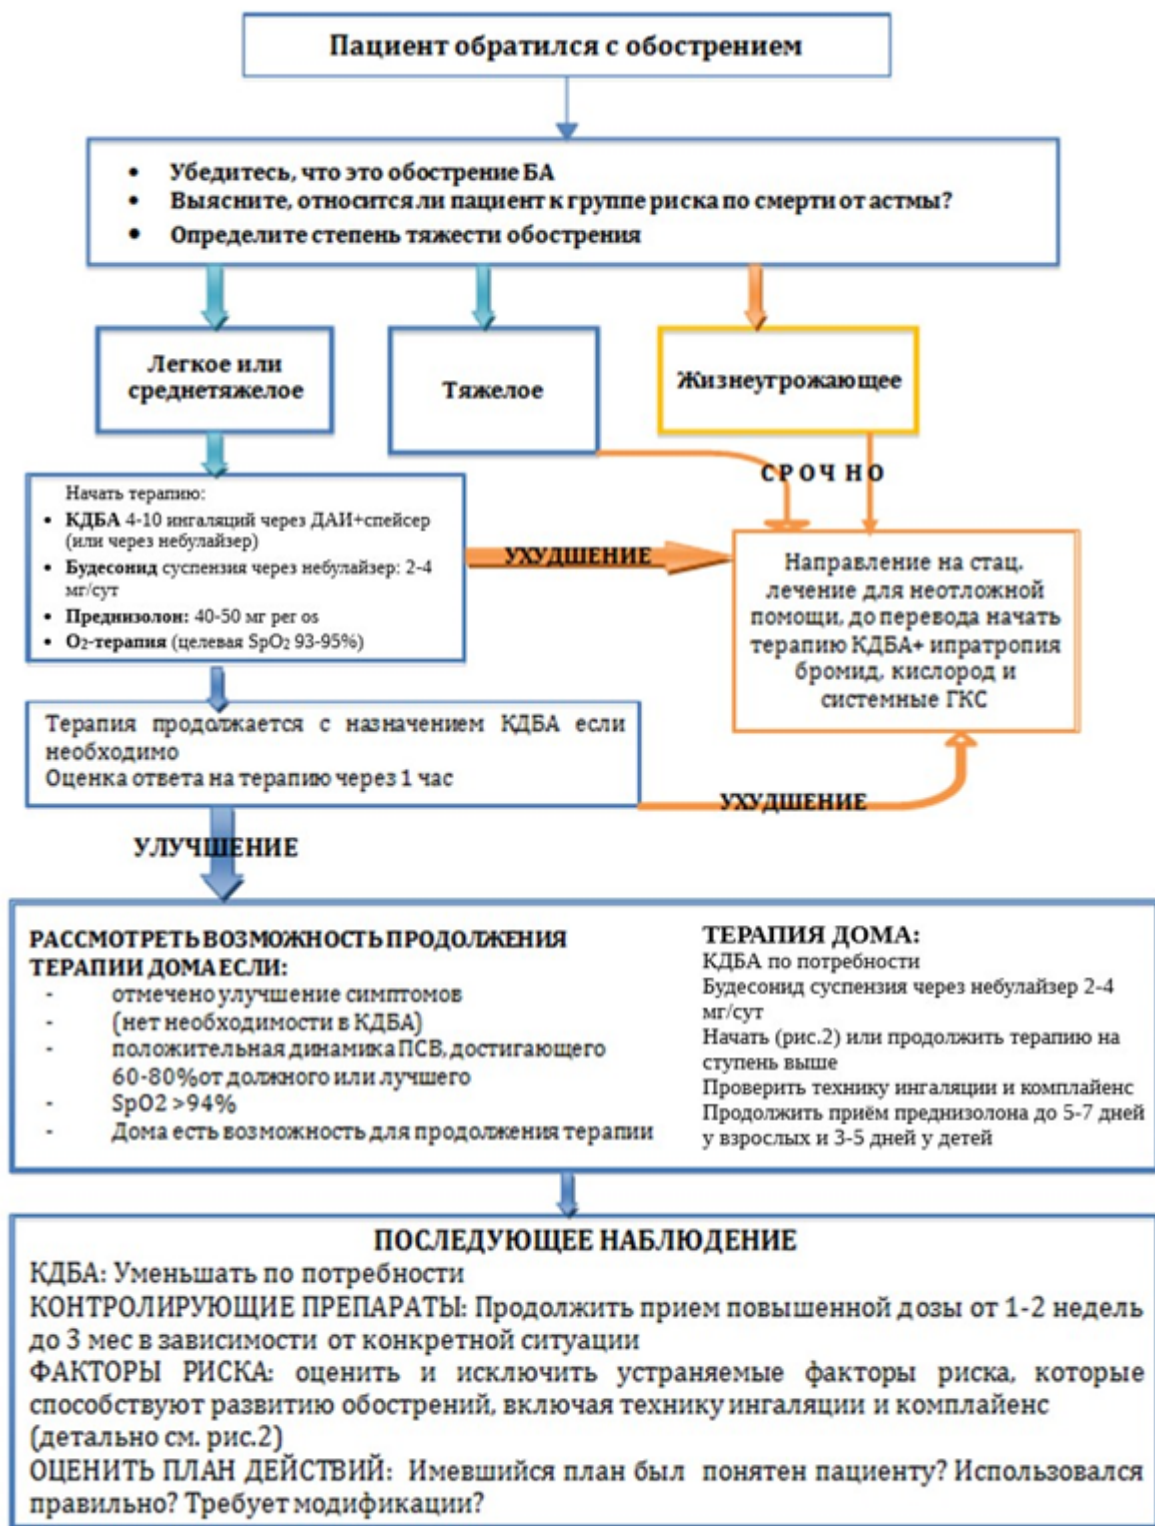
Пациент обратился с обострением

- Убедитесь, что это обострение БА
- Выясните, относится ли пациент к группе риска по смерти от астмы?
- Определите степень тяжести обострения

Легкое или среднетяжелое

Тяжелое

Жизнеугрожающее

СРОЧНО

Начать терапию:
- КДБА 4-10 ингаляций через ДАИ+спейсер (или через небулайзер)
- Будесонид суспензия через небулайзер: 2-4 мг/сут
- Преднизолон: 40-50 мг per os
- $O_2$-терапия (целевая $SpO_2$ 93-95%)

УХУДШЕНИЕ

Направление на стац. лечение для неотложной помощи, до перевода начать терапию КДБА+ ипратропия бромид, кислород и системные ГКС

Терапия продолжается с назначением КДБА если необходимо
Оценка ответа на терапию через 1 час

УХУДШЕНИЕ

УЛУЧШЕНИЕ

РАССМОТРЕТЬ ВОЗМОЖНОСТЬ ПРОДОЛЖЕНИЯ ТЕРАПИИ ДОМА ЕСЛИ:
- отмечено улучшение симптомов
- (нет необходимости в КДБА)
- положительная динамика ПСВ, достигающего 60-80%от должного или лучшего
- SpO2 >94%
- Дома есть возможность для продолжения терапии

ТЕРАПИЯ ДОМА:
КДБА по потребности
Будесонид суспензия через небулайзер 2-4 мг/сут
Начать (рис.2) или продолжить терапию на ступень выше
Проверить технику ингаляции и комплайенс
Продолжить приём преднизолона до 5-7 дней у взрослых и 3-5 дней у детей

ПОСЛЕДУЮЩЕЕ НАБЛЮДЕНИЕ
КДБА: Уменьшать по потребности
КОНТРОЛИРУЮЩИЕ ПРЕПАРАТЫ: Продолжить прием повышенной дозы от 1-2 недель до 3 мес в зависимости от конкретной ситуации
ФАКТОРЫ РИСКА: оценить и исключить устраняемые факторы риска, которые способствуют развитию обострений, включая технику ингаляции и комплайенс (детально см. рис.2)
ОЦЕНИТЬ ПЛАН ДЕЙСТВИЙ: Имевшийся план был понятен пациенту? Использовался правильно? Требует модификации?